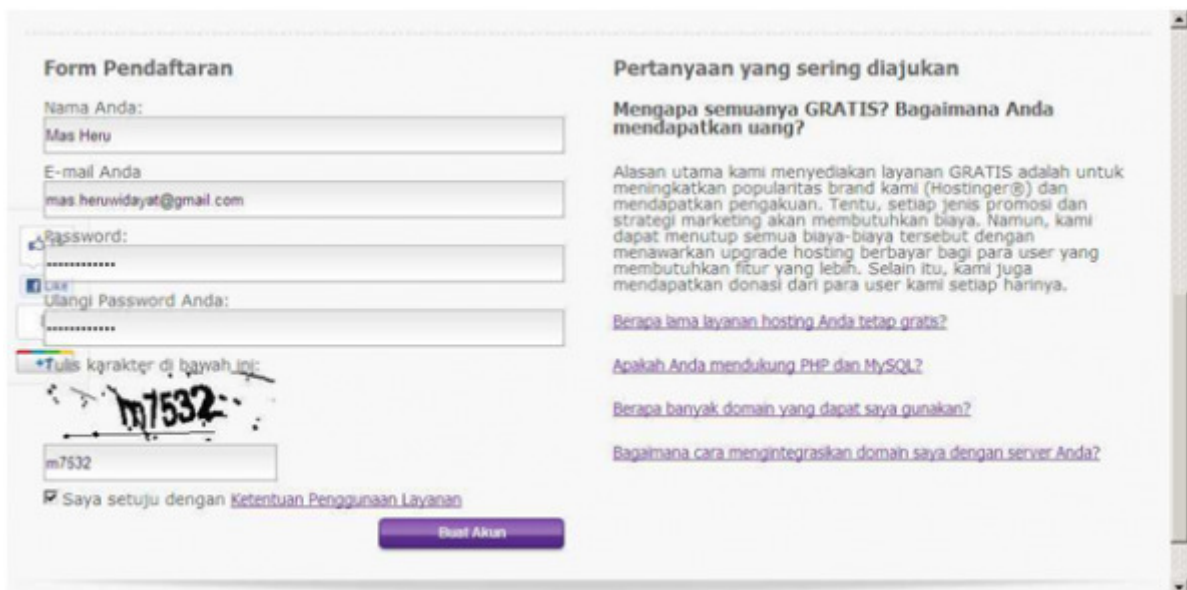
Form Pendaftaran

Nama Anda:

Mas Heru

E-mail Anda

mas.heruwidayat@gmail.com

Password:

••••••••••••

Like

Ulangi Password Anda:

••••••••••••

Tulis karakter di bawah ini:

m7532

m7532

Saya setuju dengan Ketentuan Penggunaan Layanan

Buat Akun

Pertanyaan yang sering diajukan

Mengapa semuanya GRATIS? Bagaimana Anda mendapatkan uang?

Alasan utama kami menyediakan layanan GRATIS adalah untuk meningkatkan popularitas brand kami (Hostinger®) dan mendapatkan pengakuan. Tentu, setiap jenis promosi dan strategi marketing akan membutuhkan biaya. Namun, kami dapat menutup semua biaya-biaya tersebut dengan menawarkan upgrade hosting berbayar bagi para user yang membutuhkan fitur yang lebih. Selain itu, kami juga mendapatkan donasi dari para user kami setiap harinya.

Berapa lama layanan hosting Anda tetap gratis?

Apakah Anda mendukung PHP dan MySQL?

Berapa banyak domain yang dapat saya gunakan?

Bagaimana cara mengintegrasikan domain saya dengan server Anda?